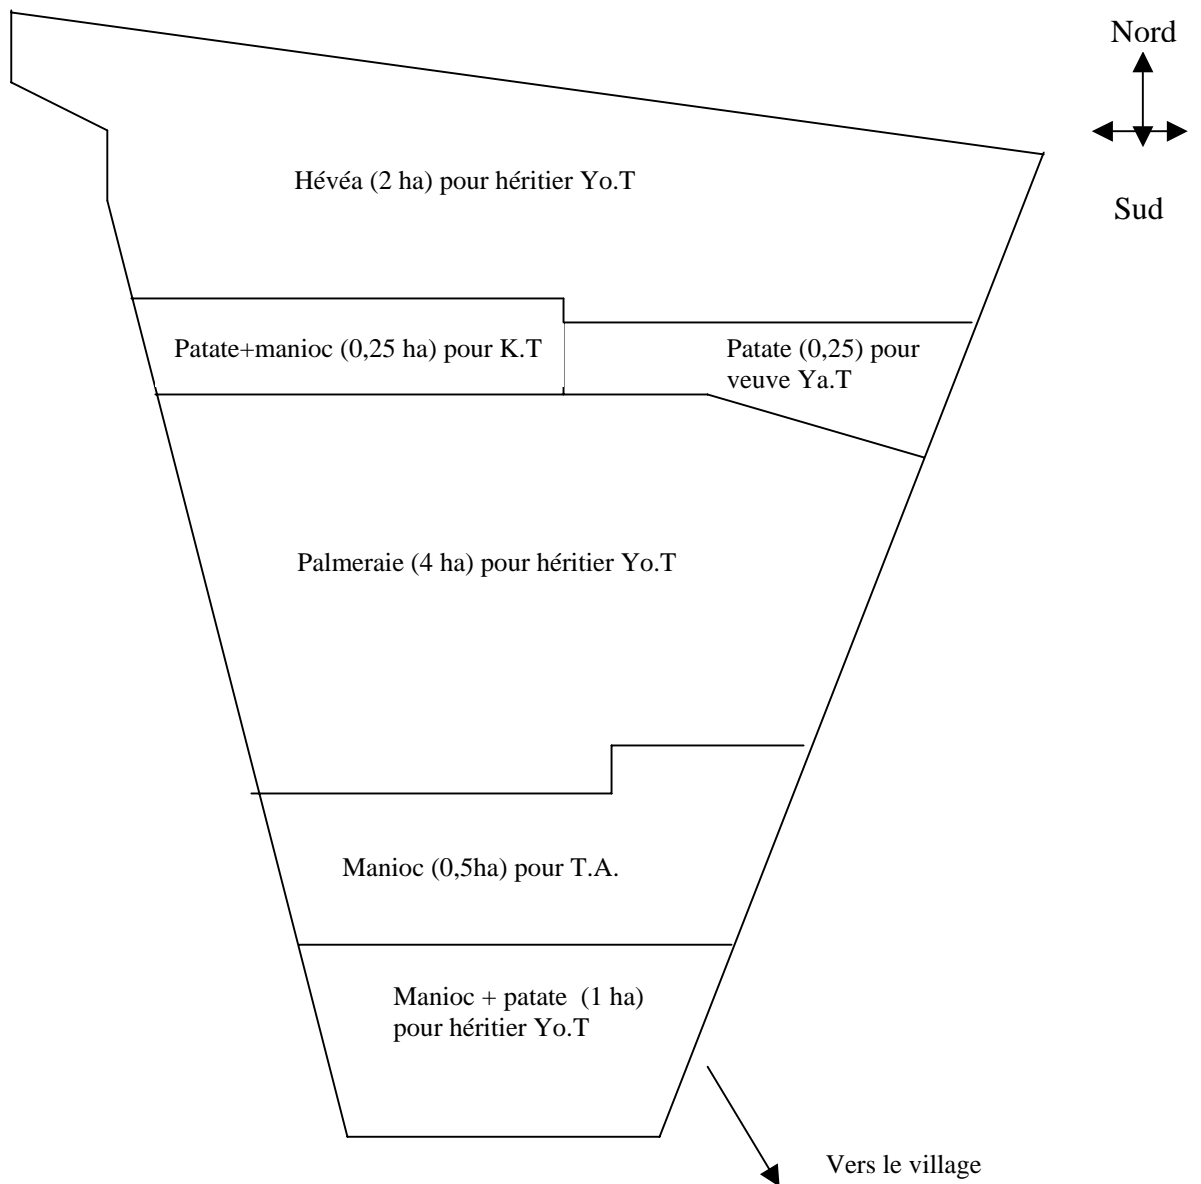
Nord

Sud

Hévéa (2 ha) pour héritier Yo.T

Patate+manioc (0,25 ha) pour K.T

Patate (0,25) pour veuve Ya.T

Palmeraie (4 ha) pour héritier Yo.T

Manioc (0,5ha) pour T.A.

Manioc + patate (1 ha) pour héritier Yo.T

Vers le village